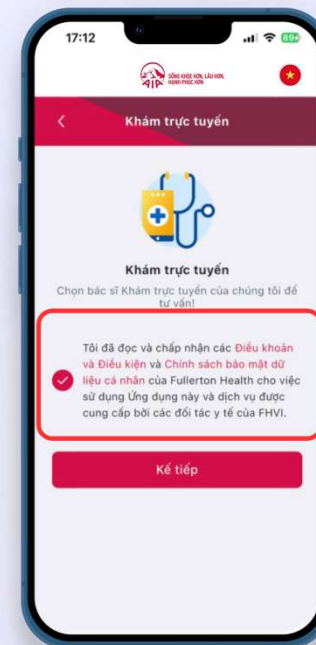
17:12

89

AIA SỐNG KHỎE HƠN, LÂU HƠN, HẠNH PHÚC HƠN

Khám trực tuyến

Khám trực tuyến

Chọn bác sĩ Khám trực tuyến của chúng tôi để tư vấn!

Tôi đã đọc và chấp nhận các Điều khoản và Điều kiện và Chính sách bảo mật dữ liệu cá nhân của Fullerton Health cho việc sử dụng Ứng dụng này và dịch vụ được cung cấp bởi các đối tác y tế của FHVI.

Kế tiếp